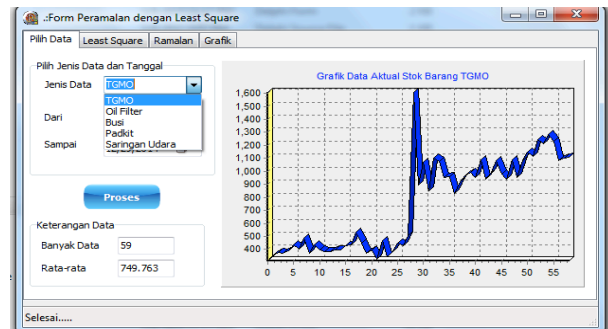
.:Form Peramalan dengan Least Square

Pilih Data | Least Square | Ramalan | Grafik

Pilih Jenis Data dan Tanggal

Jenis Data TGMO

TGMO
Oil Filter
Busi
Padkit
Saringan Udara

Dari

Sampai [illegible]

Proses

Keterangan Data

Banyak Data 59

Rata-rata 749.763

Grafik Data Aktual Stok Barang TGMO

1,600
1,500
1,400
1,300
1,200
1,100
1,000
900
800
700
600
500
400

0 5 10 15 20 25 30 35 40 45 50 55

Selesai.....